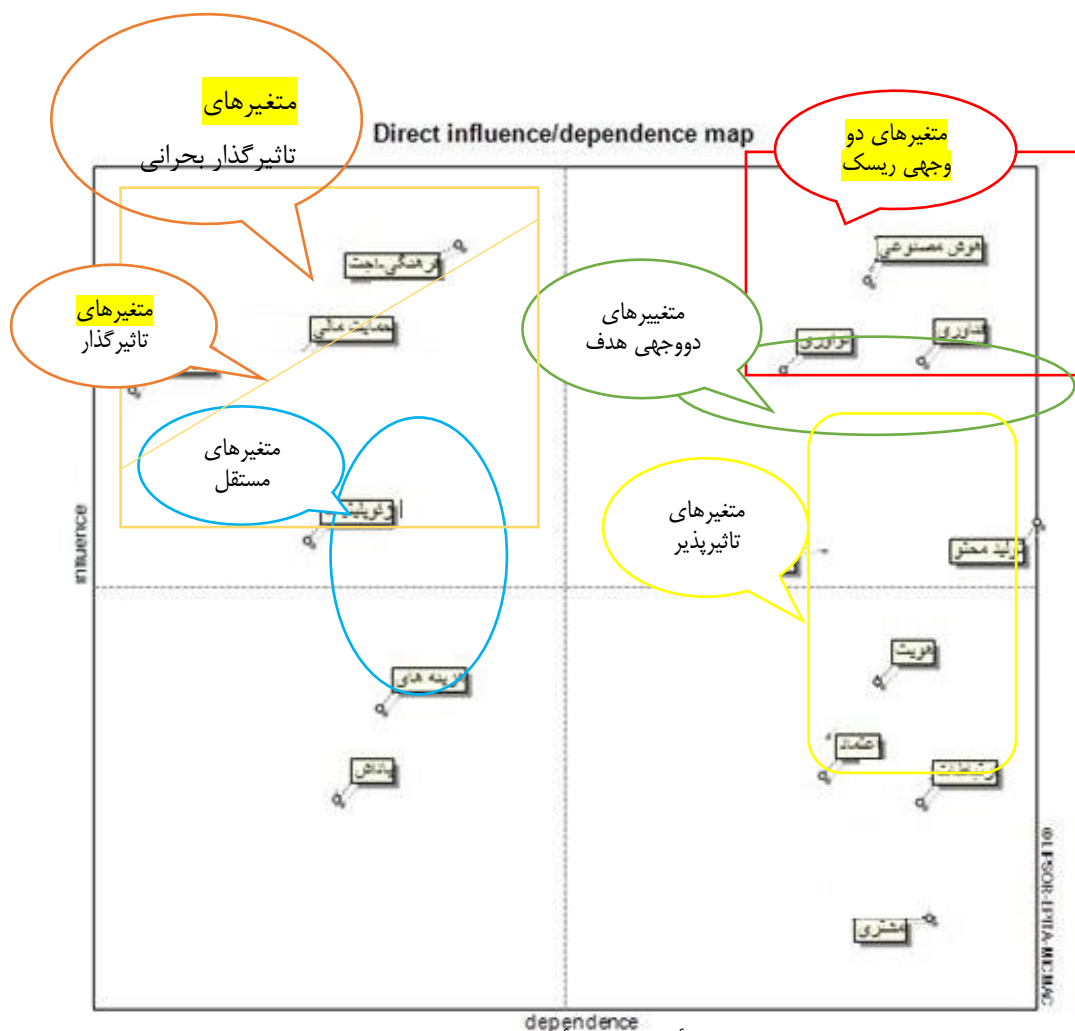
Direct influence/dependence map

متغیرهای تاثیرگذار بحرانی

متغیرهای دو وجهی ریسک

متغیرهای تاثیرگذار

متغییرهای دووجهی هدف

متغیرهای مستقل

متغیرهای تاثیرپذیر

فرهنگی،باحث

حمایت مالی

هوش مصنوعی

نوآوری

فناوری

فروشنده

تولید محتو

هویت

هزینه های

اعتماد

تبلیغات

پاداش

مشتری

influence

dependence

©LIPSOR-EPITA-MICMAC